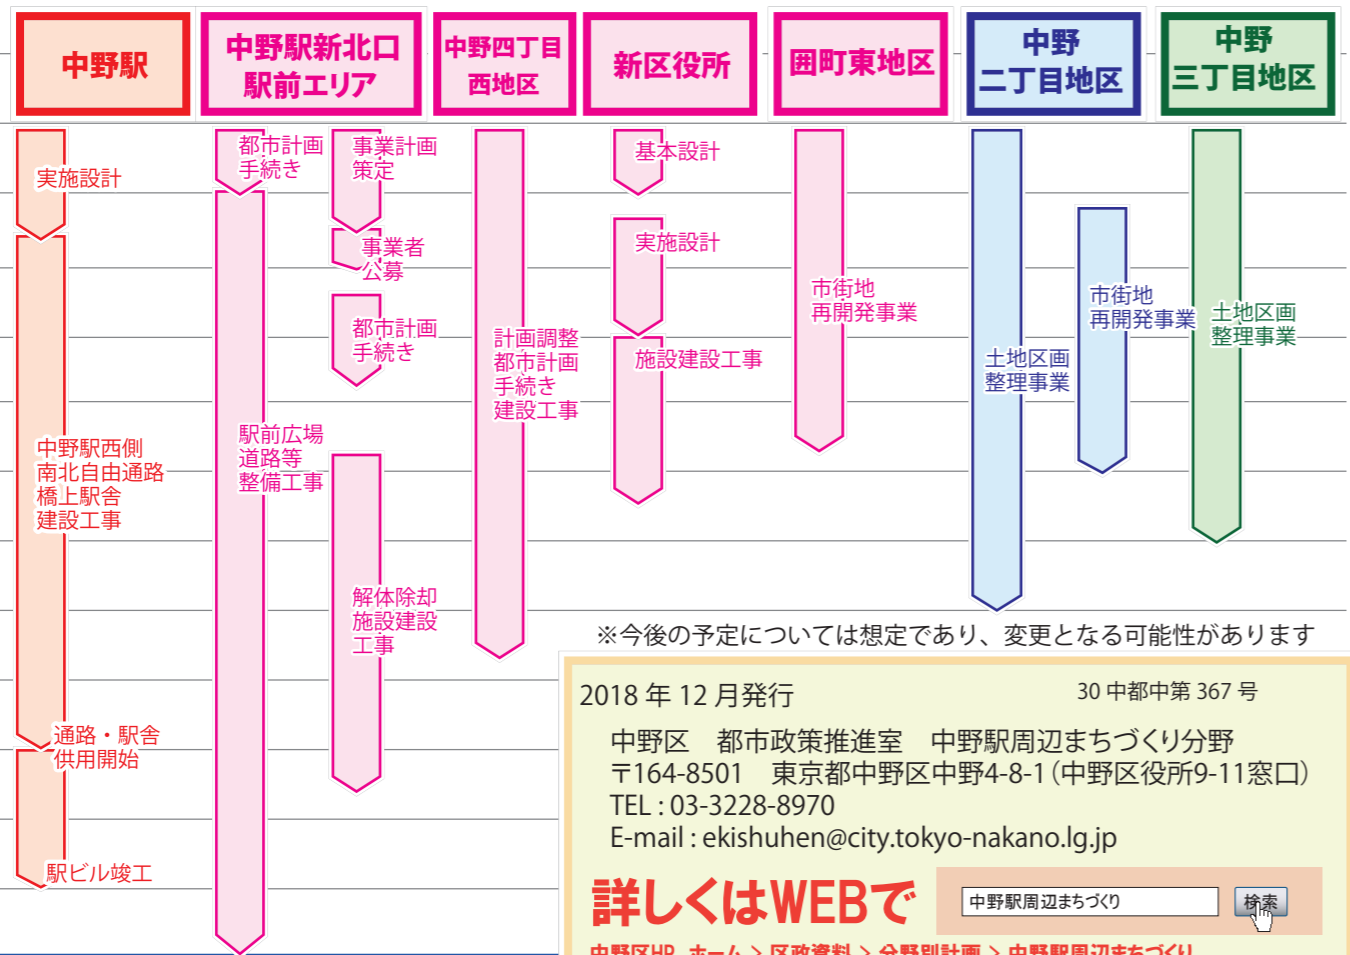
中野駅

中野駅新北口駅前エリア

中野四丁目西地区

新区役所

囲町東地区

中野二丁目地区

中野三丁目地区

実施設計

中野駅西側南北自由通路橋上駅舎建設工事

通路・駅舎供用開始

駅ビル竣工

都市計画手続き

駅前広場道路等整備工事

事業計画策定

事業者公募

都市計画手続き

解体除却施設建設工事

計画調整都市計画手続き建設工事

基本設計

実施設計

施設建設工事

市街地再開発事業

土地区画整理事業

市街地再開発事業

土地区画整理事業

※今後の予定については想定であり、変更となる可能性があります

2018 年 12 月発行

30 中都中第 367 号

中野区　都市政策推進室　中野駅周辺まちづくり分野
〒164-8501　東京都中野区中野4-8-1（中野区役所9-11窓口）
TEL : 03-3228-8970
E-mail : ekishuhen@city.tokyo-nakano.lg.jp

詳しくはWEBで

中野駅周辺まちづくり

検索

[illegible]